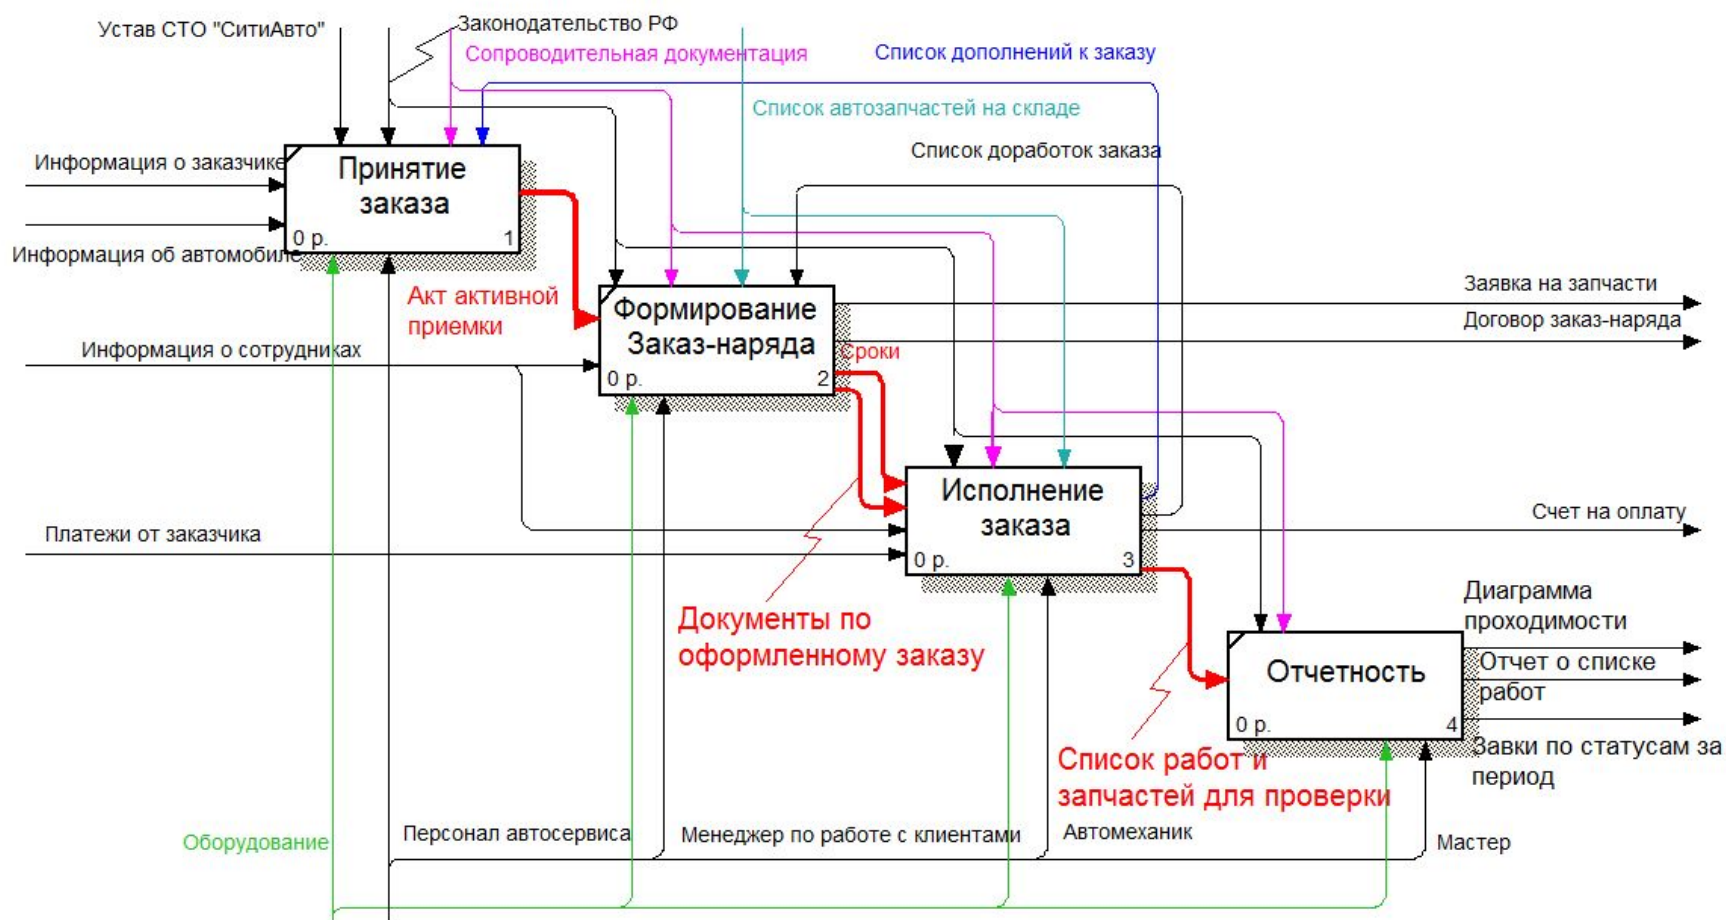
Устав СТО "СитиАвто"
Законодательство РФ
Сопроводительная документация
Список дополнений к заказу
Список автозапчастей на складе
Список доработок заказа
Информация о заказчике
Информация об автомобиле
Принятие заказа
0 р.
1
Акт активной приемки
Формирование Заказ-наряда
0 р.
2
Заявка на запчасти
Договор заказ-наряда
Информация о сотрудниках
Сроки
Исполнение заказа
0 р.
3
Счет на оплату
Платежи от заказчика
Документы по оформленному заказу
Диаграмма проходимости
Отчетность
0 р.
4
Отчет о списке работ
Завки по статусам за период
Список работ и запчастей для проверки
Оборудование
Персонал автосервиса
Менеджер по работе с клиентами
Автомеханик
Мастер